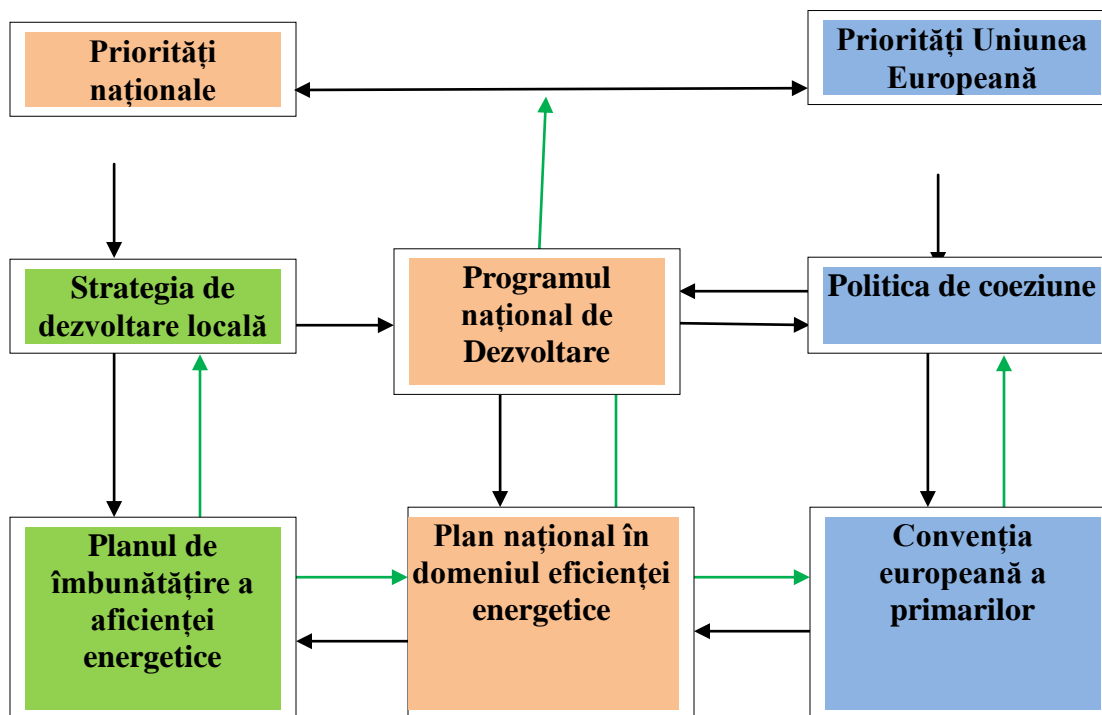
Priorități naționale

Priorități Uniunea Europeană

Strategia de dezvoltare locală

Programul național de Dezvoltare

Politica de coeziune

Planul de îmbunătățire a aficienței energetice

Plan național în domeniul eficienței energetice

Convenția europeană a primarilor